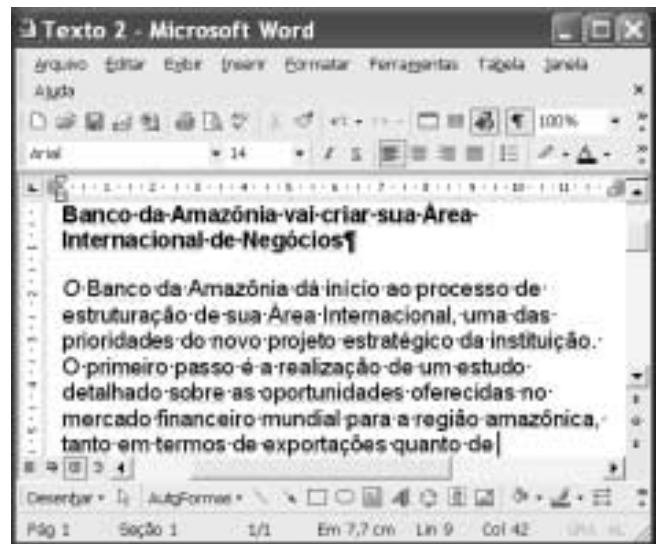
Texto 2 - Microsoft Word

Arquivo Editar Exibir Inserir Formatar Ferramentas Tabela Janela Ajuda

100%

Arial 14

Banco da Amazônia vai criar sua Área Internacional de Negócios¶

O Banco da Amazônia dá início ao processo de estruturação de sua Área Internacional, uma das prioridades do novo projeto estratégico da instituição. O primeiro passo é a realização de um estudo detalhado sobre as oportunidades oferecidas no mercado financeiro mundial para a região amazônica, tanto em termos de exportações quanto de

Desenhar AutoFormas

Pág 1 Seção 1 1/1 Em 7,7 cm Lin 9 Col 42